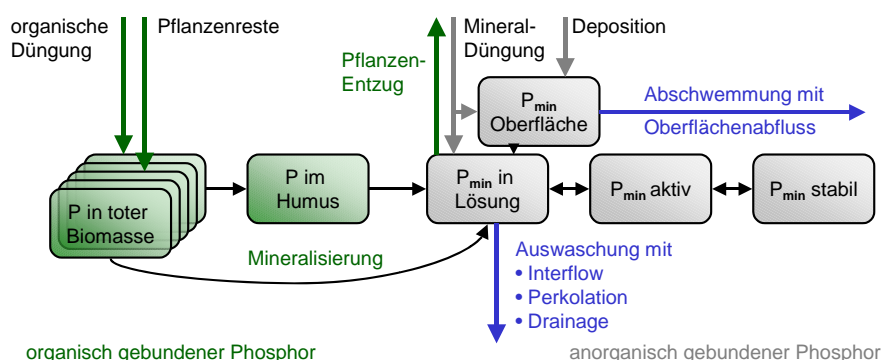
organische Düngung

Pflanzenreste

Pflanzen-Entzug

Mineral-Düngung

Deposition

$P_{min}$ Oberfläche

Abschwemmung mit Oberflächenabfluss

P in toter Biomasse

P im Humus

$P_{min}$ in Lösung

$P_{min}$ aktiv

$P_{min}$ stabil

Mineralisierung

Auswaschung mit
• Interflow
• Perkolation
• Drainage

organisch gebundener Phosphor

anorganisch gebundener Phosphor